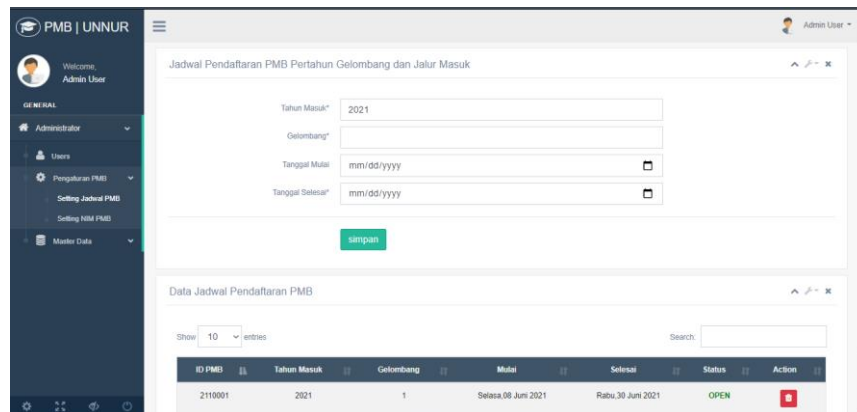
PMB | UNNUR

Admin User

Welcome,
Admin User

GENERAL

Administrator

Users

Pengaturan PMB

Setting Jadwal PMB

Setting NIM PMB

Master Data

Jadwal Pendaftaran PMB Pertahun Gelombang dan Jalur Masuk

Tahun Masuk* 2021

Gelombang*

Tanggal Mulai mm/dd/yyyy

Tanggal Selesai* mm/dd/yyyy

simpan

Data Jadwal Pendaftaran PMB

Show 10 entries

Search:

| ID PMB | Tahun Masuk | Gelombang | Mulai | Selesai | Status | Action |
|---|---|---|---|---|---|---|
| 2110001 | 2021 | 1 | Selasa,08 Juni 2021 | Rabu,30 Juni 2021 | OPEN | |